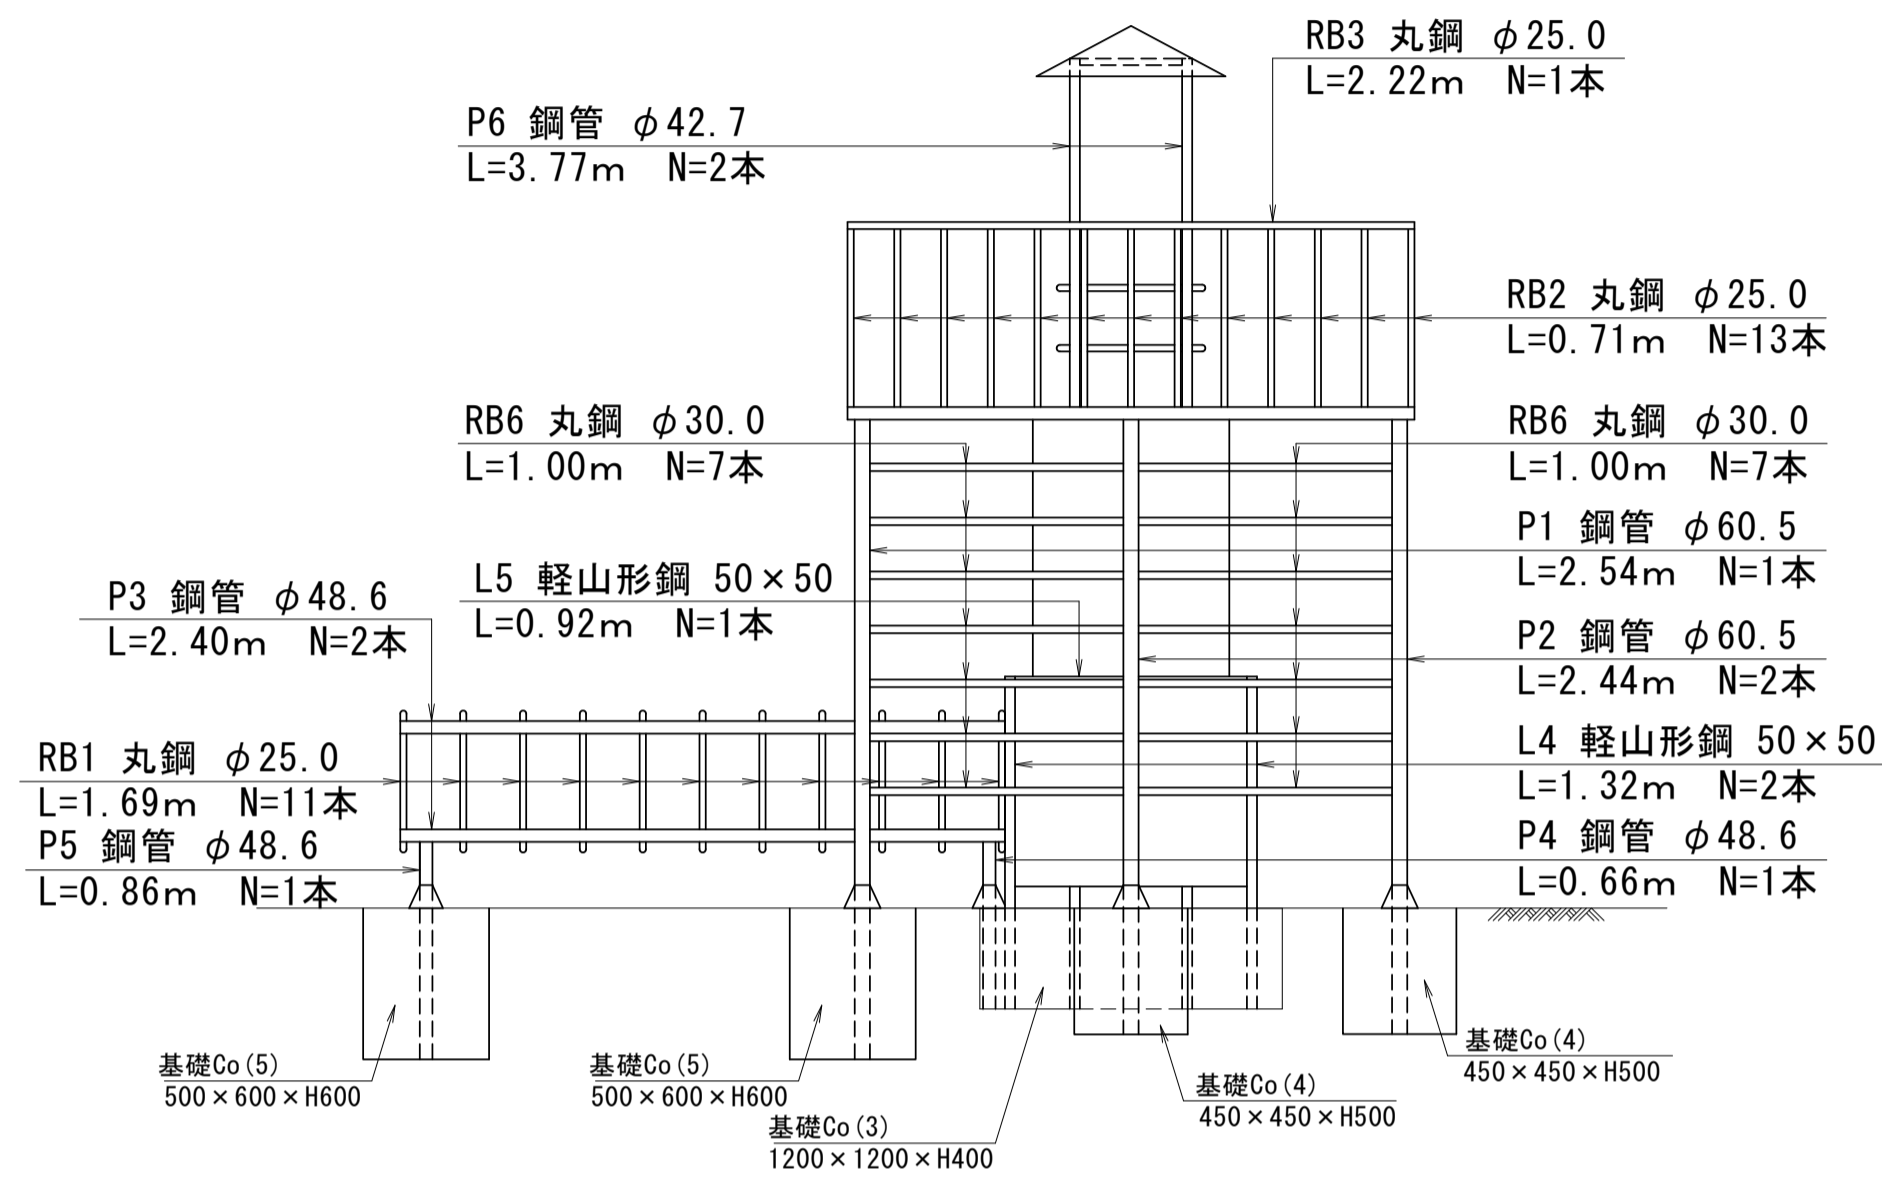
RB3 丸鋼 $\phi$25.0
L=2.22m N=1本

P6 鋼管 $\phi$42.7
L=3.77m N=2本

RB2 丸鋼 $\phi$25.0
L=0.71m N=13本

RB6 丸鋼 $\phi$30.0
L=1.00m N=7本

RB6 丸鋼 $\phi$30.0
L=1.00m N=7本

P1 鋼管 $\phi$60.5
L=2.54m N=1本

L5 軽山形鋼 50×50
L=0.92m N=1本

P3 鋼管 $\phi$48.6
L=2.40m N=2本

P2 鋼管 $\phi$60.5
L=2.44m N=2本

RB1 丸鋼 $\phi$25.0
L=1.69m N=11本

L4 軽山形鋼 50×50
L=1.32m N=2本

P5 鋼管 $\phi$48.6
L=0.86m N=1本

P4 鋼管 $\phi$48.6
L=0.66m N=1本

基礎Co(5)
500×600×H600

基礎Co(5)
500×600×H600

基礎Co(3)
1200×1200×H400

基礎Co(4)
450×450×H500

基礎Co(4)
450×450×H500